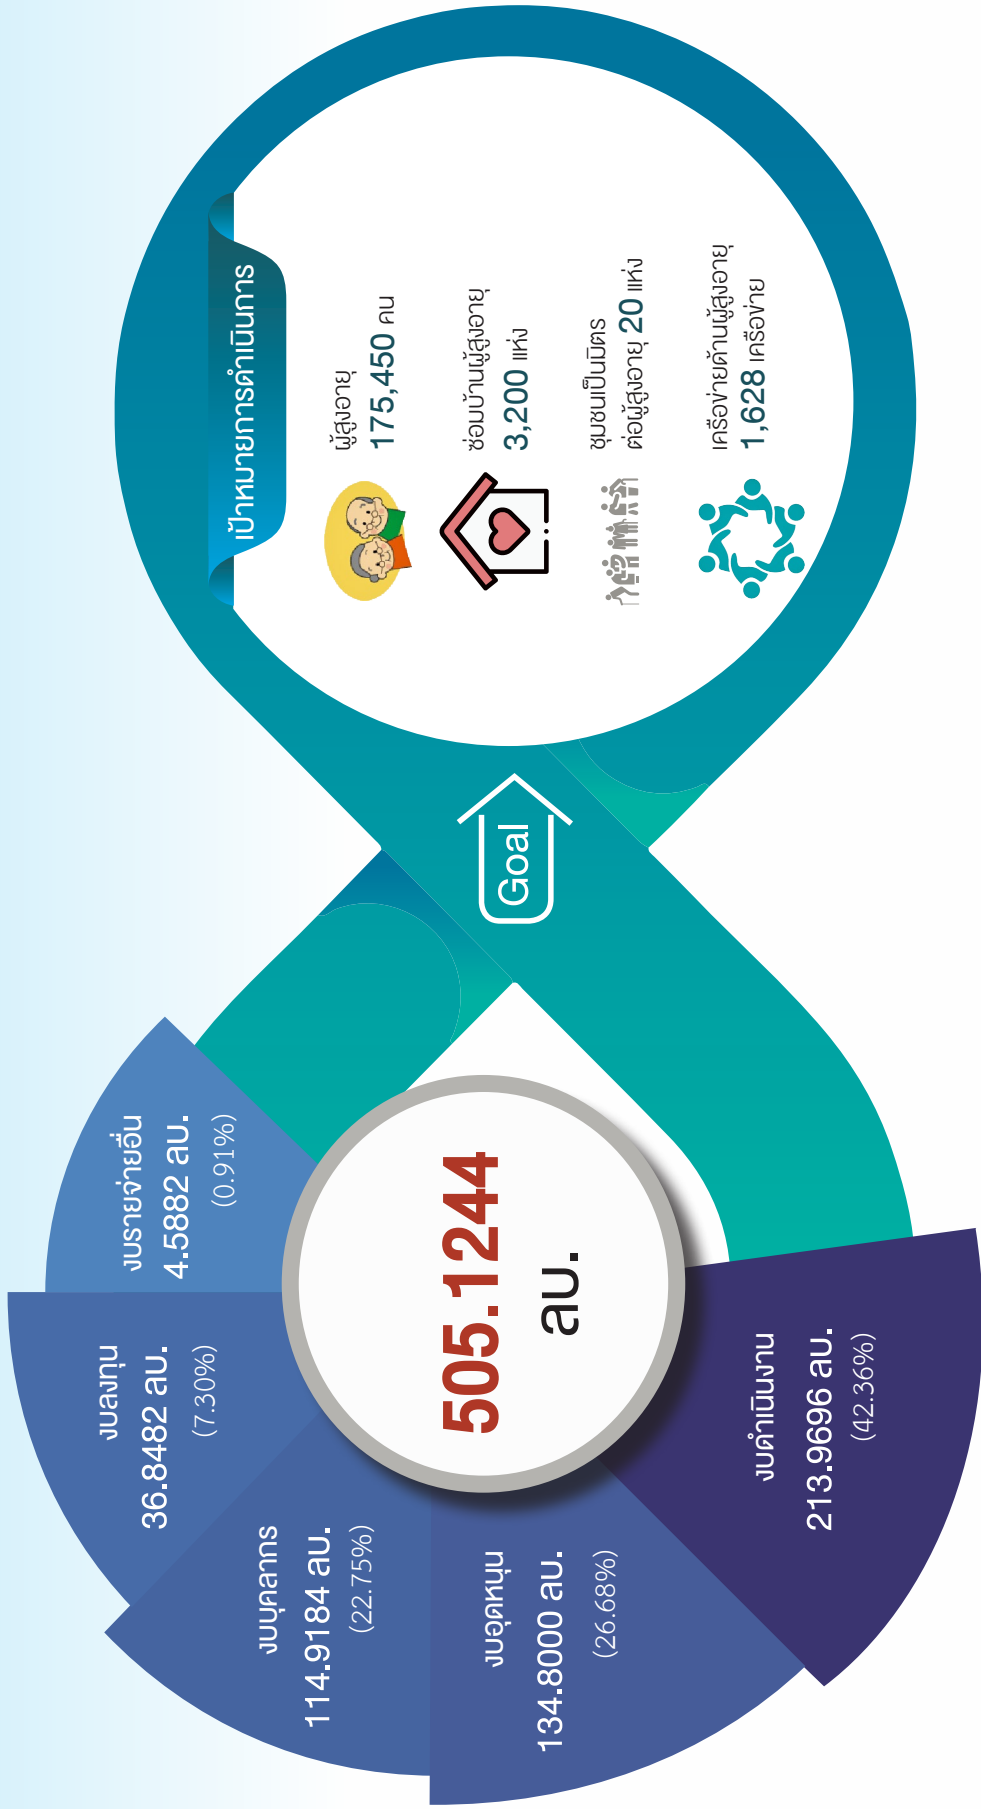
เป้าหมายการดำเนินการ

ผู้สูงอายุ
175,450 คน

ซ่อมบ้านผู้สูงอายุ
3,200 แห่ง

ชุมชนเป็นมิตร
ต่อผู้สูงอายุ 20 แห่ง

เครือข่ายด้านผู้สูงอายุ
1,628 เครือข่าย

Goal

505.1244
ลบ.

งบรายจ่ายอื่น
4.5882 ลบ.
(0.91%)

งบลงทุน
36.8482 ลบ.
(7.30%)

งบบุคลากร
114.9184 ลบ.
(22.75%)

งบอุดหนุน
134.8000 ลบ.
(26.68%)

งบดำเนินงาน
213.9696 ลบ.
(42.36%)